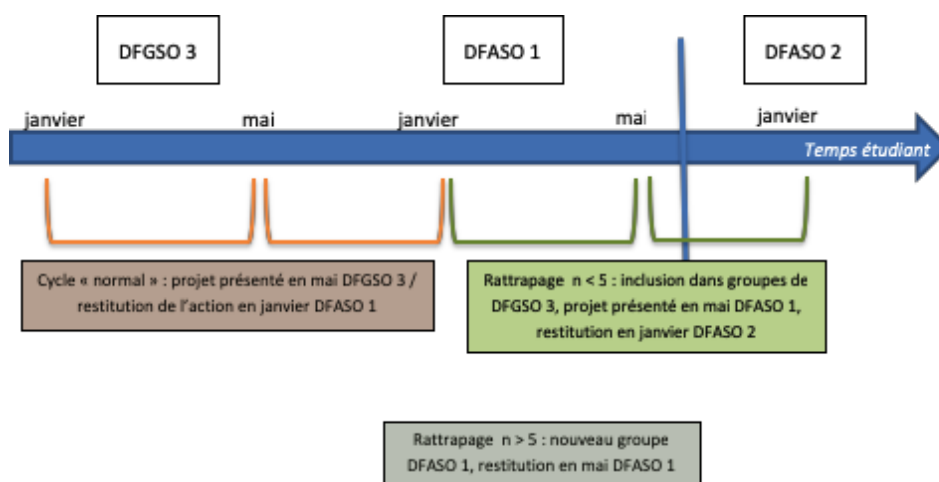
DFGSO 3

DFASO 1

DFASO 2

janvier

mai

janvier

mai

janvier

Temps étudiant

Cycle « normal » : projet présenté en mai DFGSO 3 / restitution de l'action en janvier DFASO 1

Rattrapage n < 5 : inclusion dans groupes de DFGSO 3, projet présenté en mai DFASO 1, restitution en janvier DFASO 2

Rattrapage n > 5 : nouveau groupe DFASO 1, restitution en mai DFASO 1